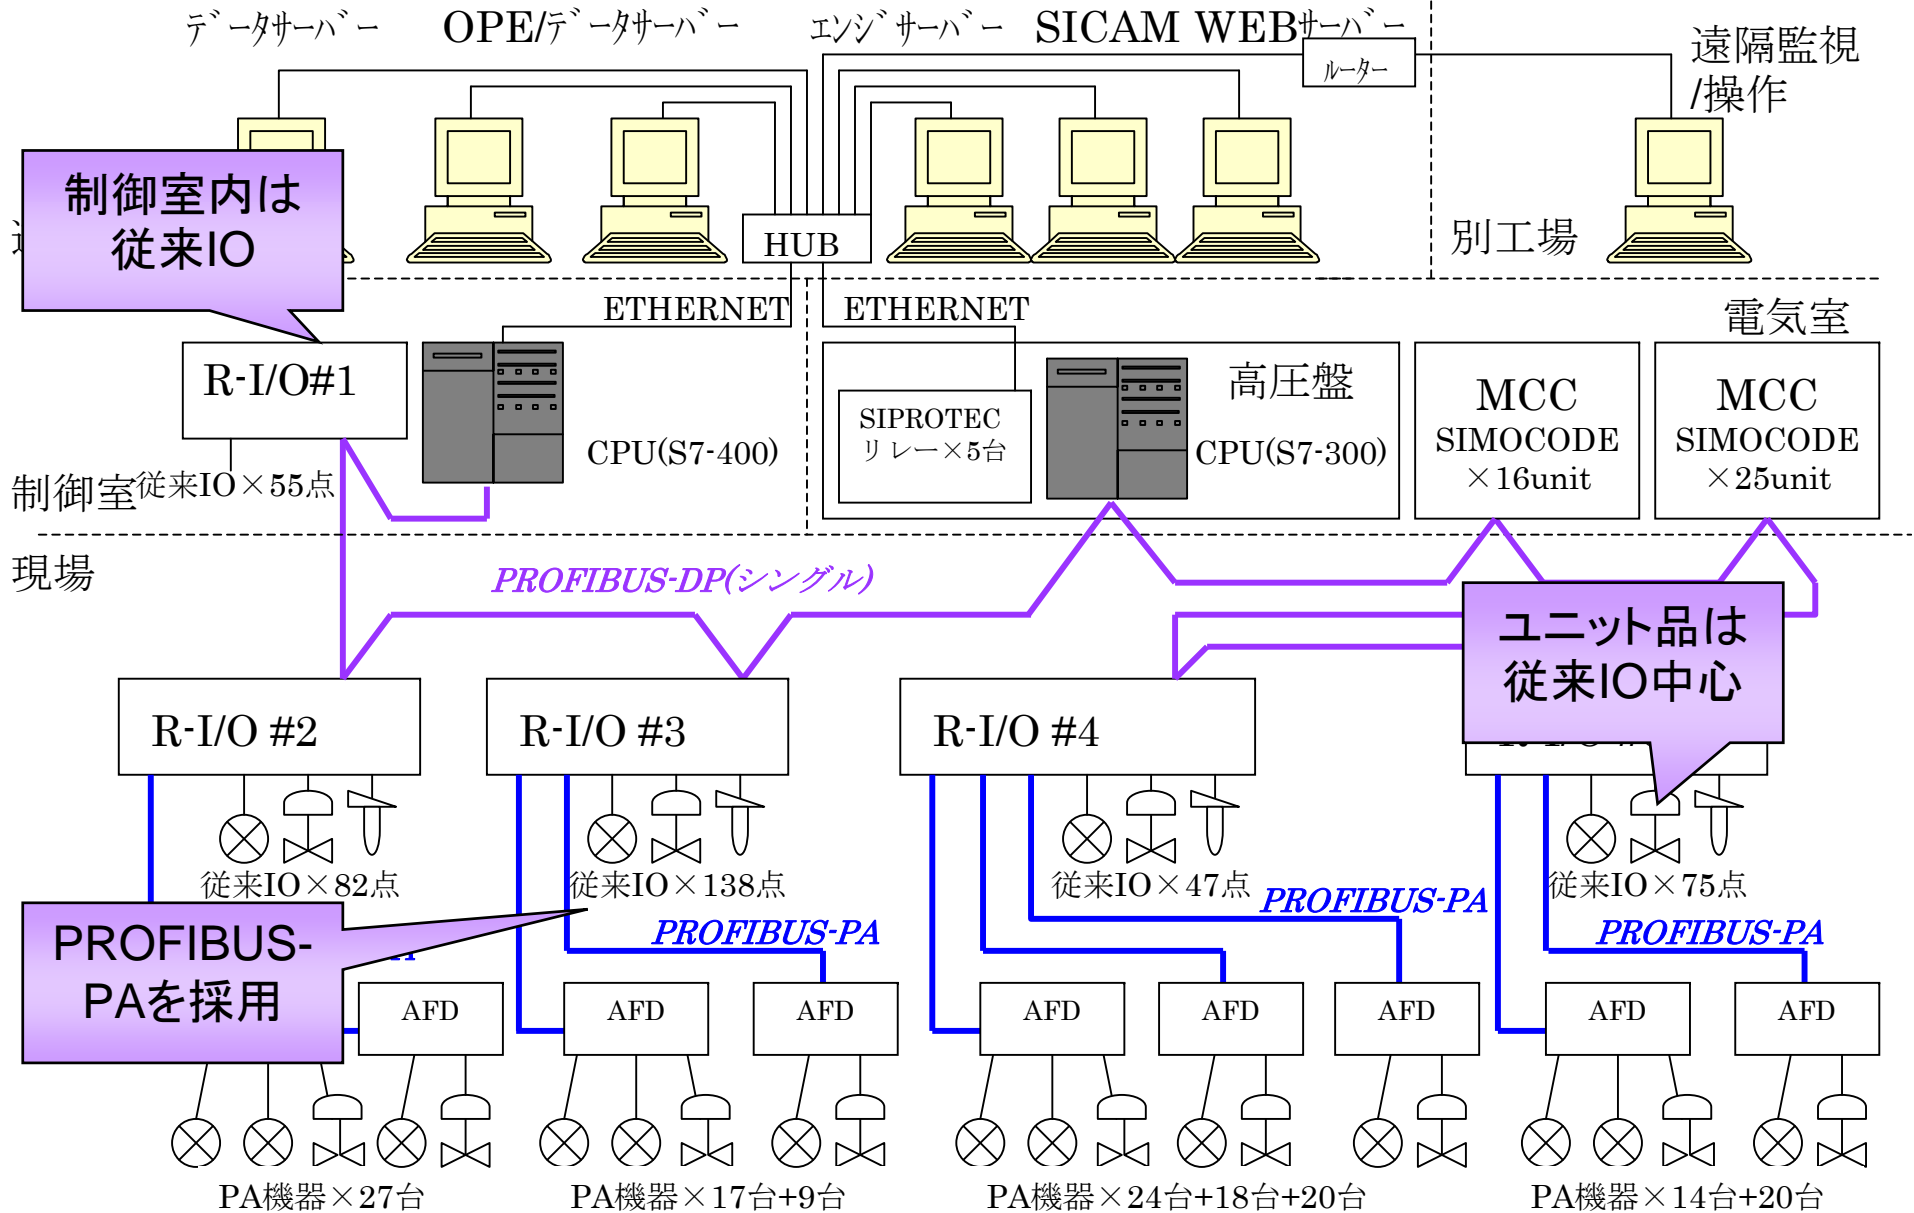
ﾃﾞｰﾀｻｰﾊﾞｰ OPE/ﾃﾞｰﾀｻｰﾊﾞｰ ｴﾝｼﾞｻｰﾊﾞｰ SICAM WEBｻｰﾊﾞｰ

遠隔監視 /操作

ﾙｰﾀｰ

制御室内は 従来IO

HUB

別工場

ETHERNET ETHERNET

電気室

R-I/O#1

CPU(S7-400)

SIPROTEC リレー×5台

高圧盤

CPU(S7-300)

MCC SIMOCODE ×16unit

MCC SIMOCODE ×25unit

制御室

従来IO×55点

現場

PROFIBUS-DP(シングル)

ユニット品は 従来IO中心

R-I/O #2

R-I/O #3

R-I/O #4

従来IO×82点

従来IO×138点

従来IO×47点

従来IO×75点

PROFIBUS-PA

PROFIBUS-PA

PROFIBUS-PA

PROFIBUS-PAを採用

AFD AFD AFD AFD AFD AFD AFD AFD

PA機器×27台

PA機器×17台+9台

PA機器×24台+18台+20台

PA機器×14台+20台